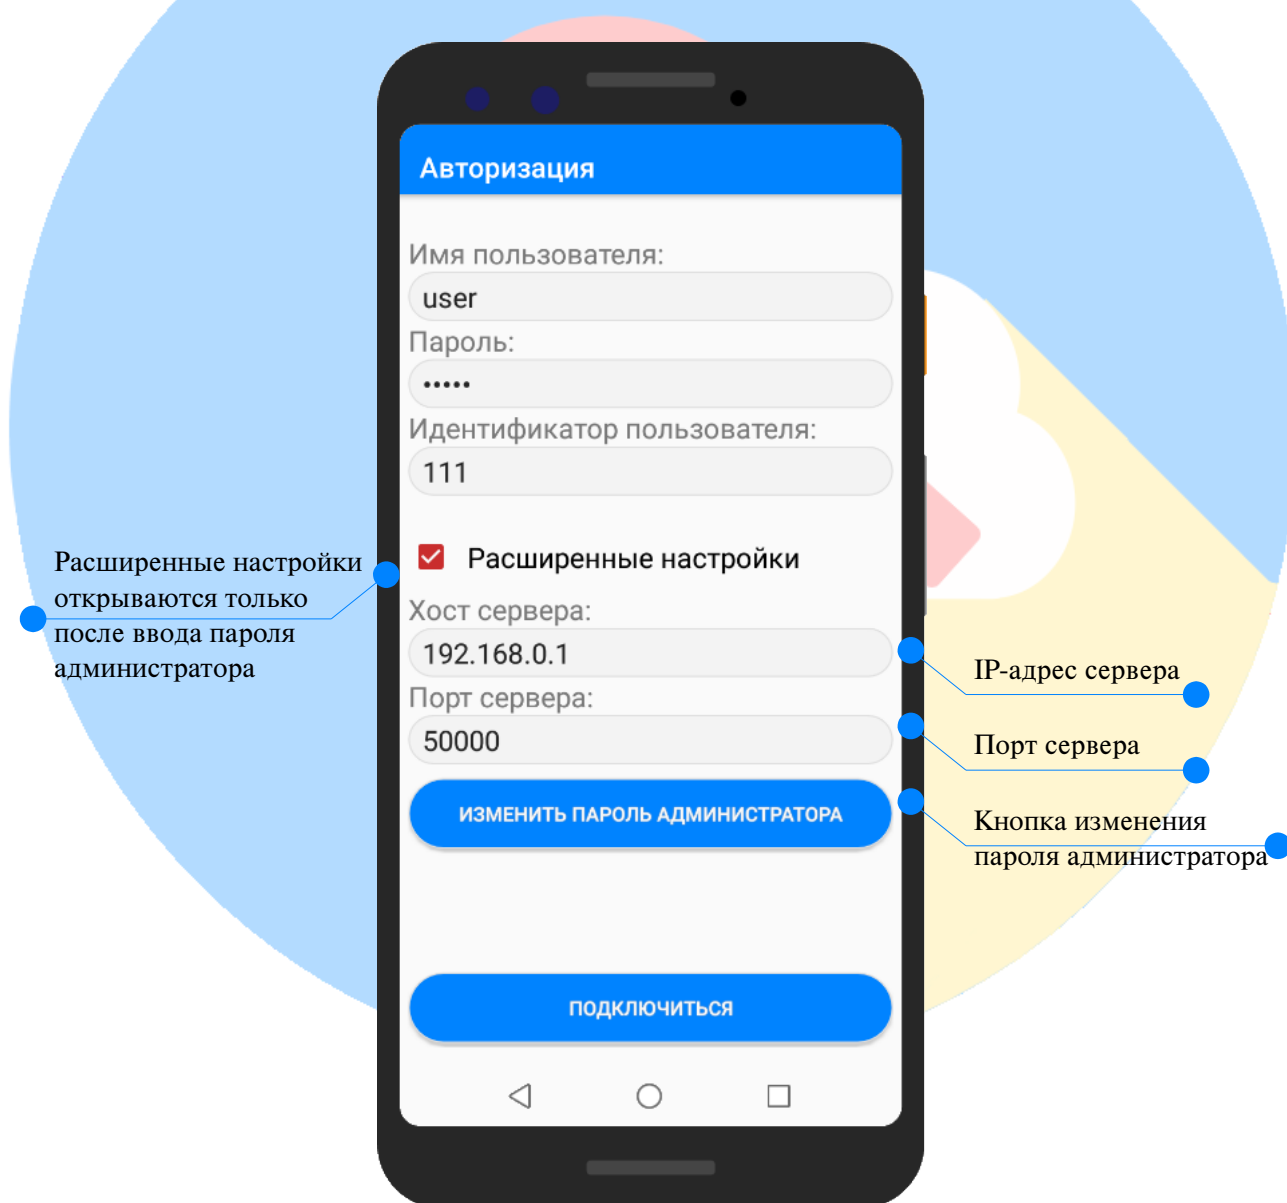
Авторизация

Имя пользователя:

user

Пароль:

•••••

Идентификатор пользователя:

111

Расширенные настройки

Хост сервера:

192.168.0.1

Порт сервера:

50000

ИЗМЕНИТЬ ПАРОЛЬ АДМИНИСТРАТОРА

ПОДКЛЮЧИТЬСЯ

Расширенные настройки открываются только после ввода пароля администратора

IP-адрес сервера

Порт сервера

Кнопка изменения пароля администратора